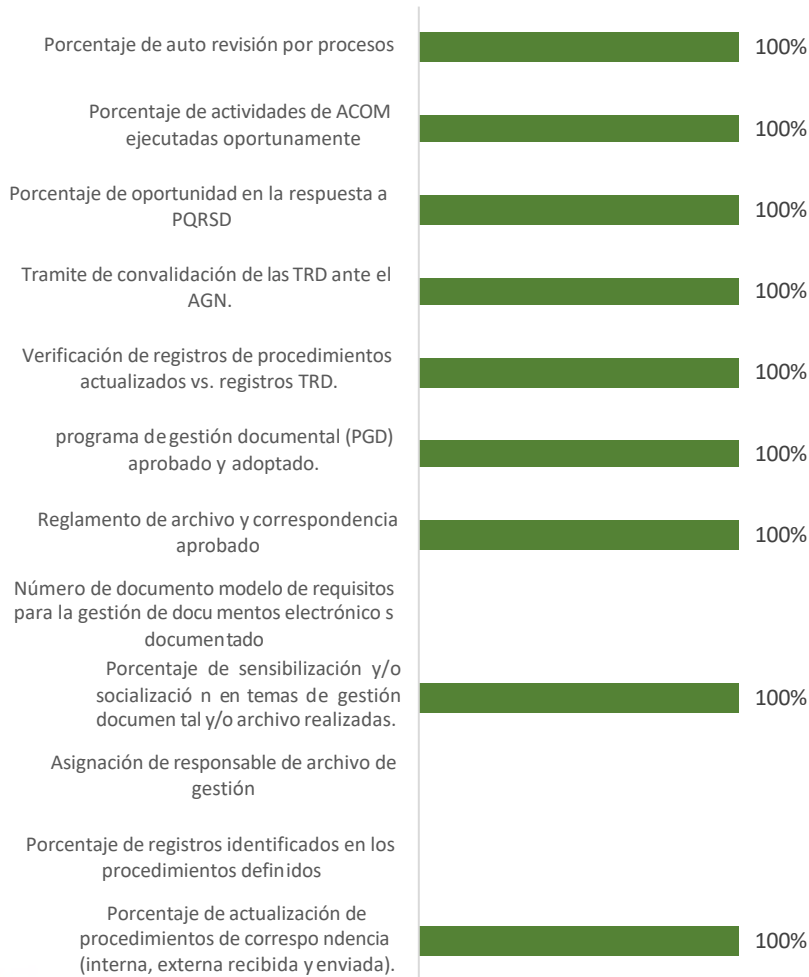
Porcentaje de auto revisión por procesos
100%

Porcentaje de actividades de ACOM ejecutadas oportunamente
100%

Porcentaje de oportunidad en la respuesta a PQRSD
100%

Tramite de convalidación de las TRD ante el AGN.
100%

Verificación de registros de procedimientos actualizados vs. registros TRD.
100%

programa de gestión documental (PGD) aprobado y adoptado.
100%

Reglamento de archivo y correspondencia aprobado
100%

Número de documento modelo de requisitos para la gestión de docu mentos electrónico s documentado

Porcentaje de sensibilización y/o socializació n en temas de gestión documen tal y/o archivo realizadas.
100%

Asignación de responsable de archivo de gestión

Porcentaje de registros identificados en los procedimientos definidos

Porcentaje de actualización de procedimientos de correspo ndencia (interna, externa recibida y enviada).
100%